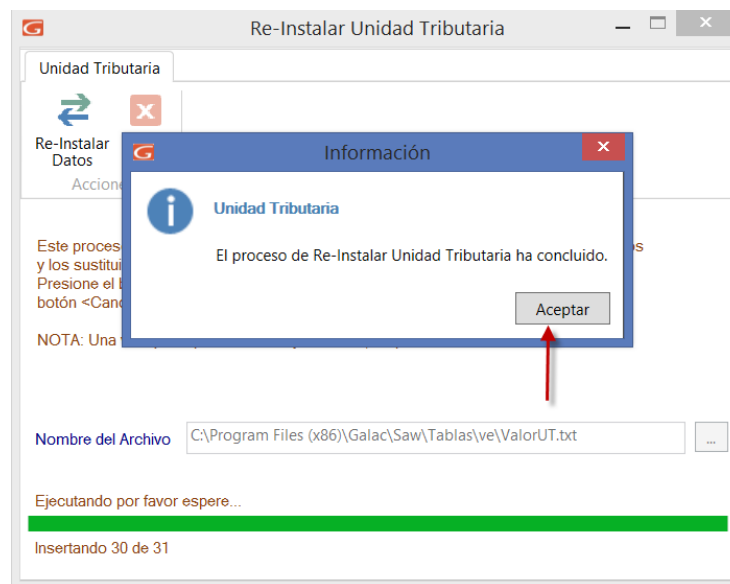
Re-Instalar Unidad Tributaria

Unidad Tributaria

Re-Instalar Datos

Accione

Este proces
y los sustitu
Presione el b
botón <Canc

os

NOTA: Una

Información

Unidad Tributaria

El proceso de Re-Instalar Unidad Tributaria ha concluido.

Aceptar

Nombre del Archivo C:\Program Files (x86)\Galac\Saw\Tablas\ve\ValorUT.txt ...

Ejecutando por favor espere...

Insertando 30 de 31